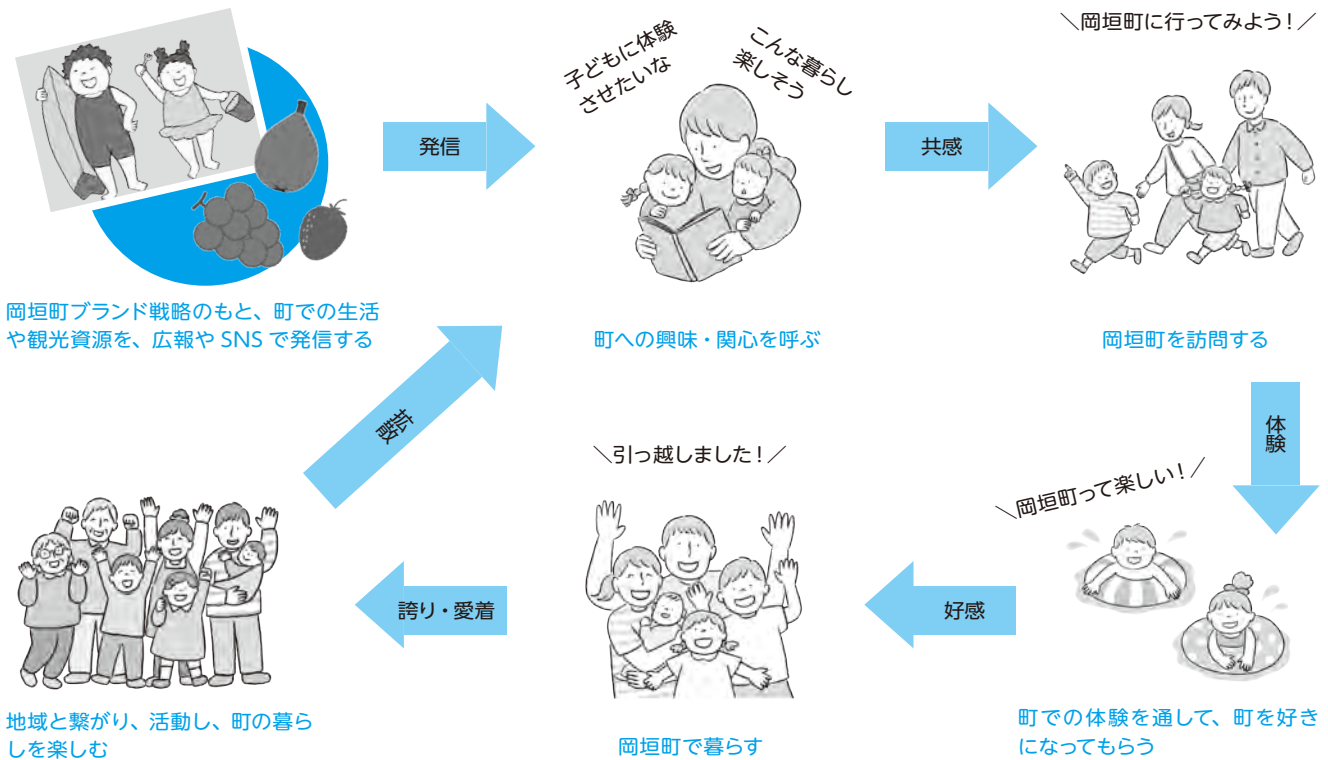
岡垣町ブランド戦略のもと、町での生活や観光資源を、広報や SNS で発信する

発信

子どもに体験させたいな

こんな暮らし楽しそう

町への興味・関心を呼ぶ

共感

＼岡垣町に行ってみよう！／

岡垣町を訪問する

体験

＼岡垣町って楽しい！／

町での体験を通して、町を好きになってもらう

好感

＼引っ越しました！／

岡垣町で暮らす

誇り・愛着

地域と繋がり、活動し、町の暮らしを楽しむ

拡散